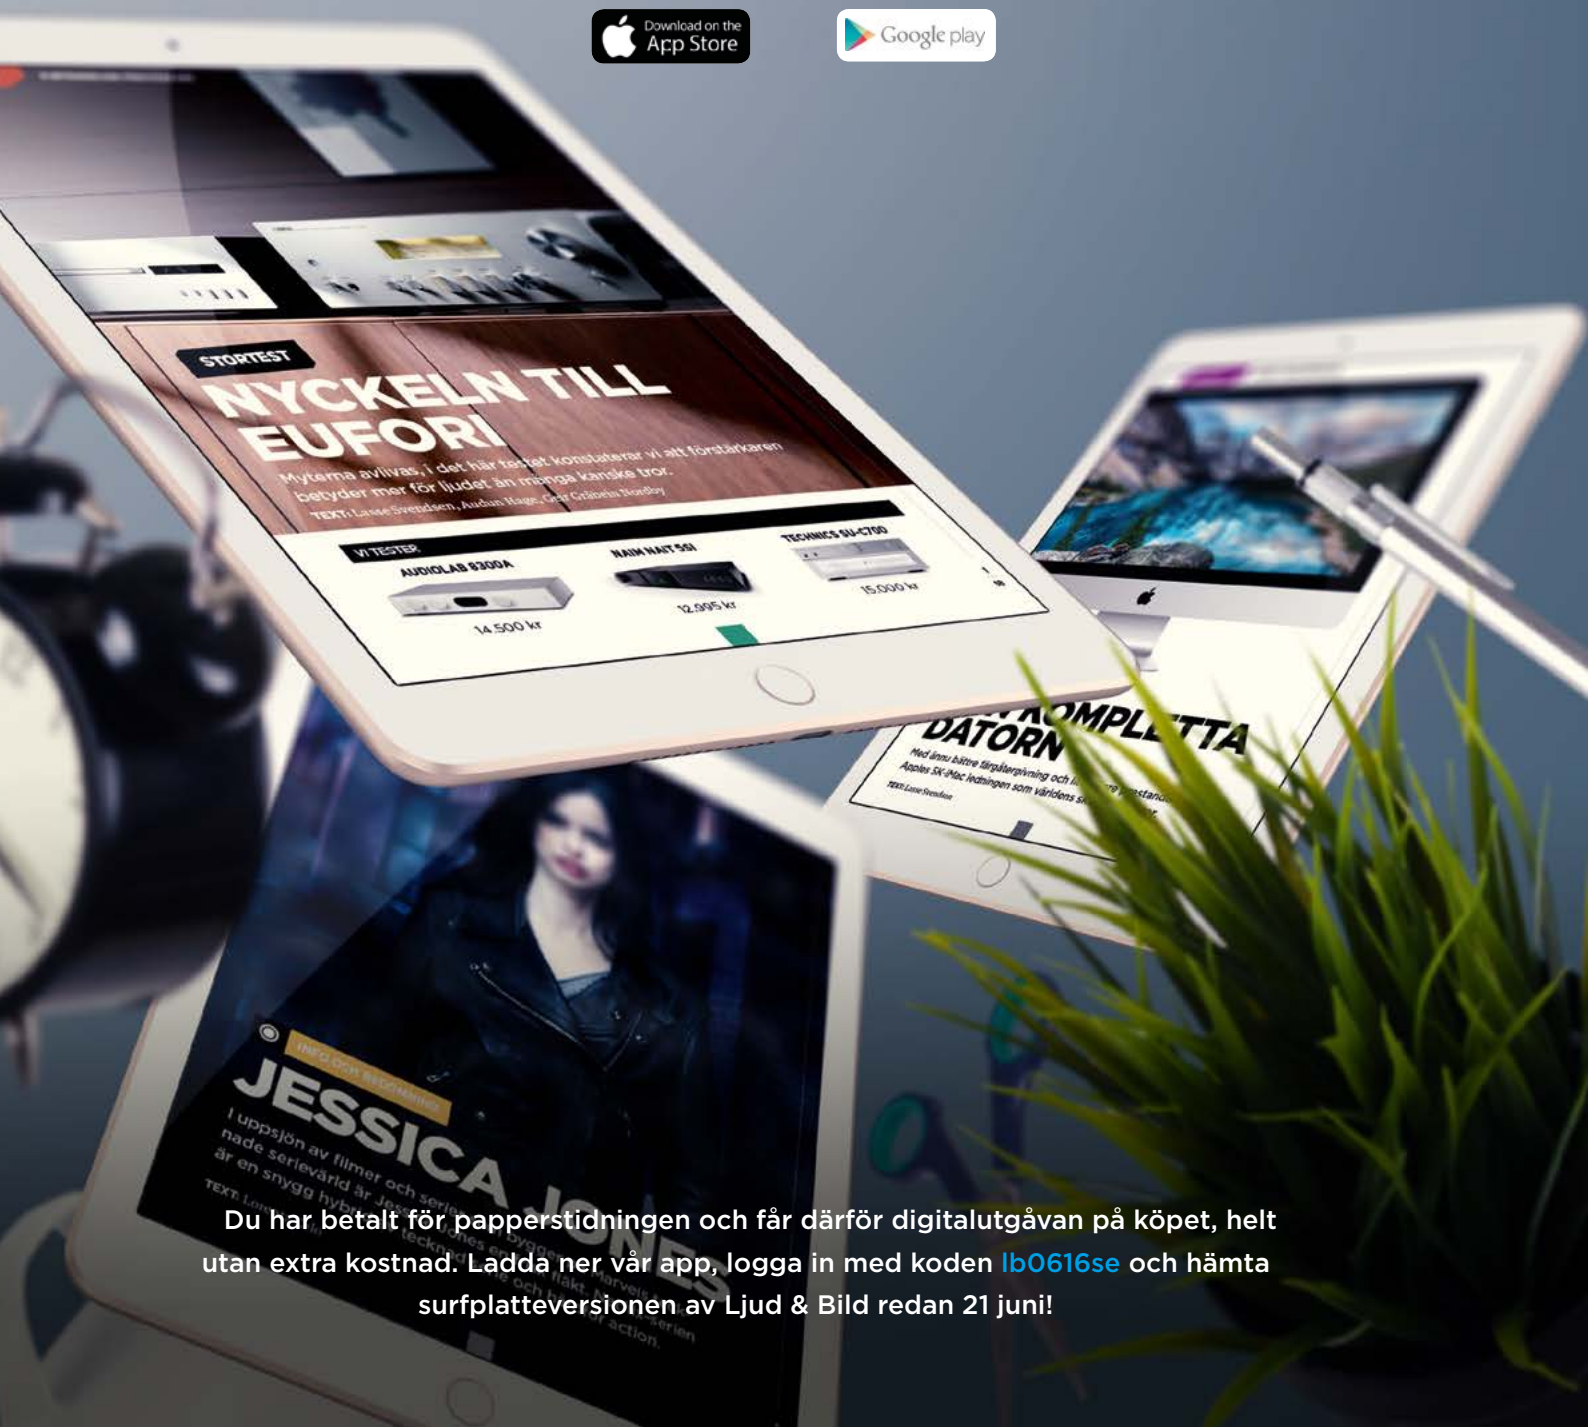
Download on the App Store

Google play

STORTEST

NYCKELN TILL EUFORI

Myterna avlivas, i det här testet konstaterar vi att förstärkaren betyder mer för ljudet än många kanske tror.

TEXT: Lasse Svendsen, Audun Hage, Geir Gråbein Nordby

VI TESTER

AUDIOLAB 8300A

14 500 kr

NAIM NAIT 5SI

12 995 kr

TECHNICS SU-C700

15 000 kr

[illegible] KOMPLETTA DATORN

Med ännu bättre färgåtergivning och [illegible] Apples 5K-iMac ledningen som världens s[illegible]

TEXT: Lasse Svendsen

INFO OCH RECENSION

JESSICA JONES

I uppsjön av filmer och serie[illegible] nade serievärld är Jes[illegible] är en snygg hyb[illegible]

Du har betalt för papperstidningen och får därför digitalutgåvan på köpet, helt utan extra kostnad. Ladda ner vår app, logga in med koden lb0616se och hämta surfplatteversionen av Ljud & Bild redan 21 juni!